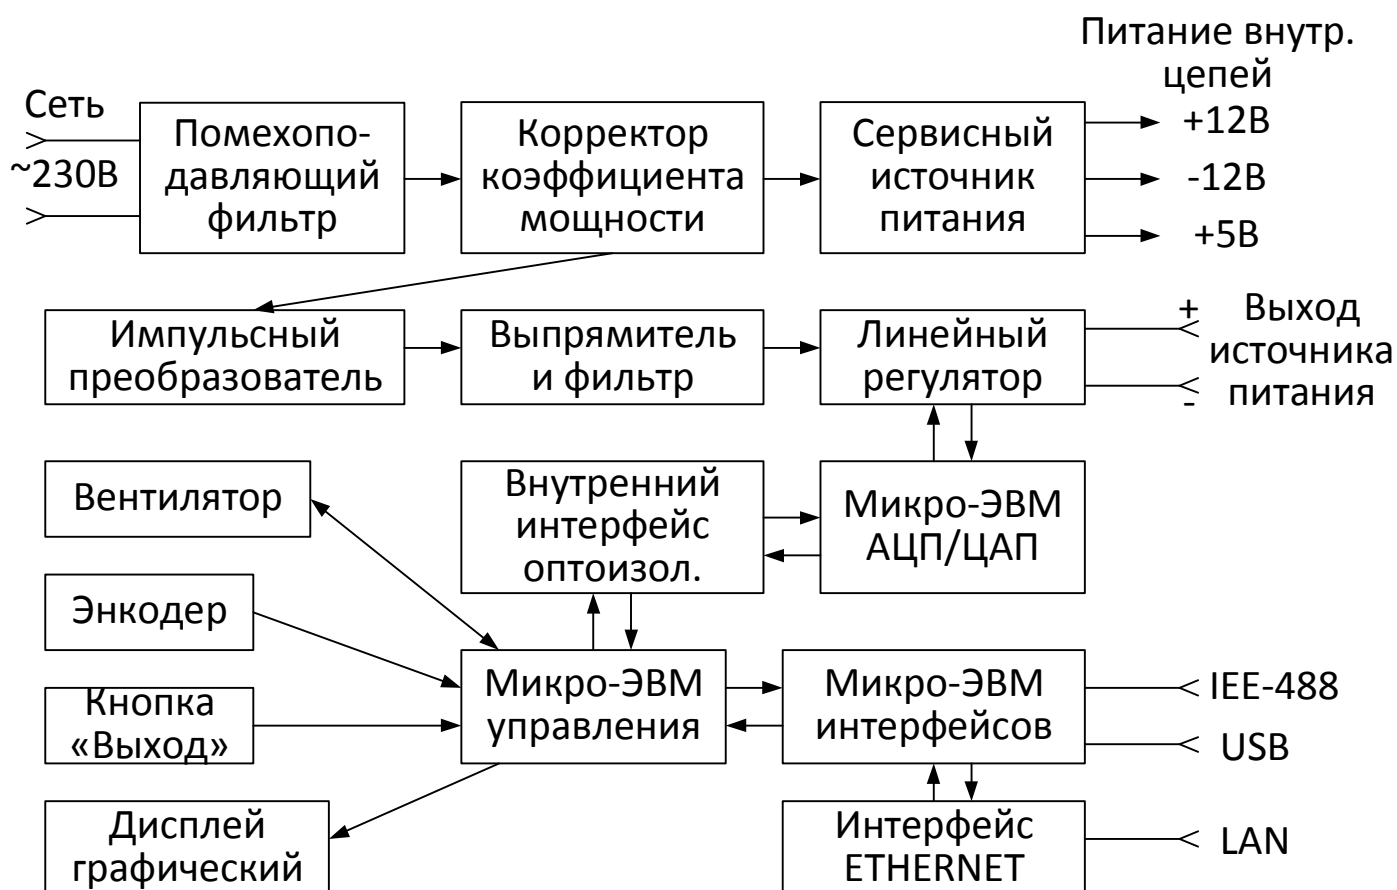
Питание внутр. цепей

Сеть ~230В

Помехоподавляющий фильтр

Корректор коэффициента мощности

Сервисный источник питания

+12В

-12В

+5В

Импульсный преобразователь

Выпрямитель и фильтр

Линейный регулятор

+

-

Выход источника питания

Вентилятор

Внутренний интерфейс оптоизол.

Микро-ЭВМ АЦП/ЦАП

Энкодер

Кнопка «Выход»

Микро-ЭВМ управления

Микро-ЭВМ интерфейсов

IEE-488

USB

Дисплей графический

Интерфейс ETHERNET

LAN